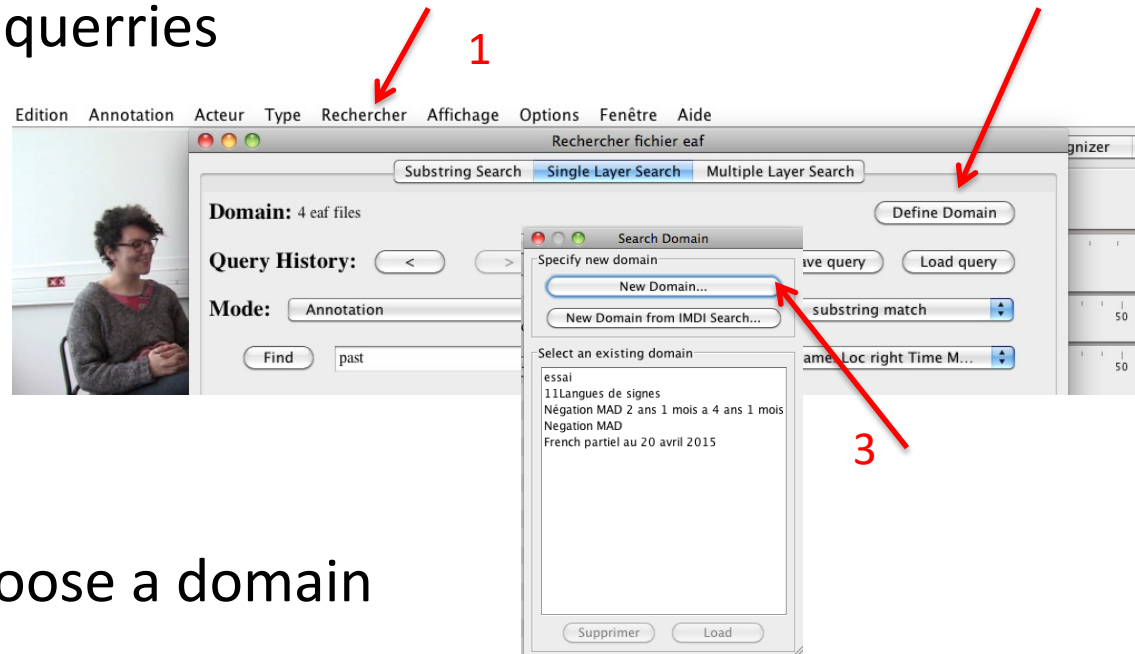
querries

1

Edition Annotation Acteur Type Rechercher Affichage Options Fenêtre Aide

Rechercher fichier eaf

gnizer

Substring Search Single Layer Search Multiple Layer Search

Domain: 4 eaf files

Define Domain

Query History: < >

ave query

Load query

Mode: Annotation

substring match

Find past

ame. Loc right Time M...

50

50

Search Domain

Specify new domain

New Domain...

New Domain from IMDI Search...

Select an existing domain

essai
11Langues de signes
Négation MAD 2 ans 1 mois a 4 ans 1 mois
Negation MAD
French partiel au 20 avril 2015

Supprimer Load

3

oose a domain